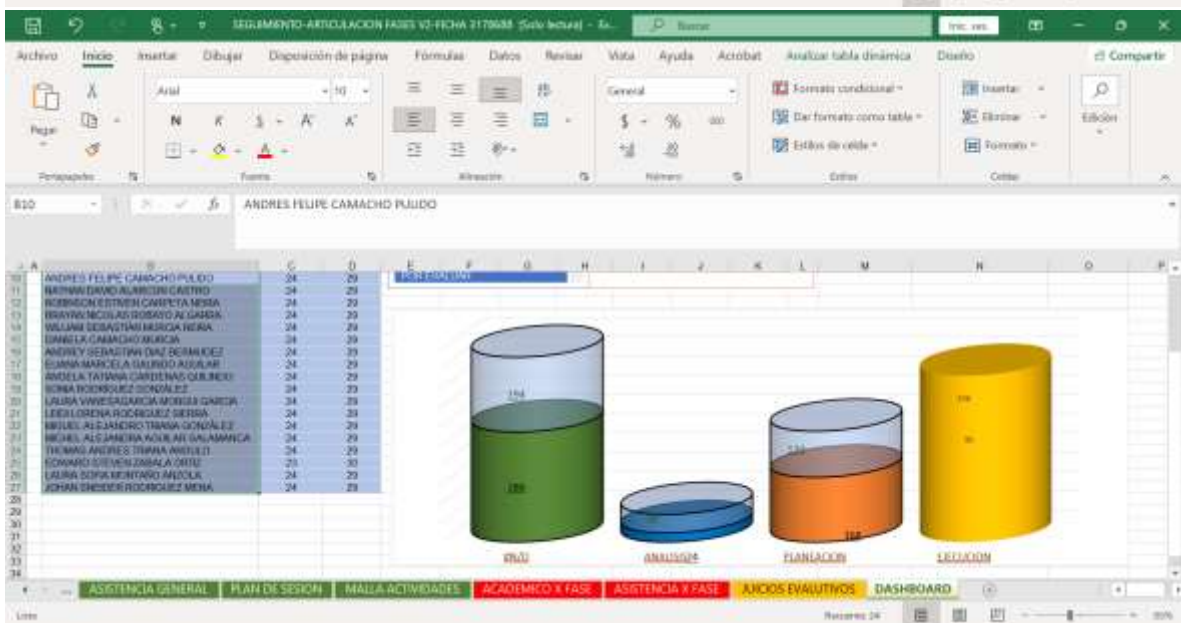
SEGUIMIENTO-ARTICULACION FASES V2-FICHA 3170688 [Solo lectura] - Ex...
Buscar
Iniciar sesión

Archivo Inicio Insertar Dibujar Disposición de página Fórmulas Datos Revisar Vista Ayuda Acrobat Analizar tabla dinámica Diseño Compartir

Pegar
Portapapeles
Arial 10
N K S
Fuente
Alineación
General
$ % 000
Número
Formato condicional
Dar formato como tabla
Estilos de celda
Estilos
Insertar
Eliminar
Formato
Celdas
Edición

B10 ANDRES FELIPE CAMACHO PULIDO

| | B | C | D |
|---|---|---|---|
| 10 | ANDRES FELIPE CAMACHO PULIDO | 24 | 29 |
| 11 | NATHAN DAVID ALARCON CASTRO | 24 | 29 |
| 12 | ROBINSON ESTIVEN CARPETA MORA | 24 | 29 |
| 13 | BRAYAN NICOLAS ROBAYO ALGARRA | 24 | 29 |
| 14 | WILLIAM SEBASTIAN MURCIA MORA | 24 | 29 |
| 15 | DANIELA CAMACHO MURCIA | 24 | 29 |
| 16 | ANDREY SEBASTIAN DIAZ BERMUDEZ | 24 | 29 |
| 17 | EJANA MARCELA GALINDO AGUILAR | 24 | 29 |
| 18 | ANGELA TATIANA CARDENAS QUILINDO | 24 | 29 |
| 19 | SONIA RODRIGUEZ GONZALEZ | 24 | 29 |
| 20 | LAURA VANESSA GARCIA MORIGA GARCIA | 24 | 29 |
| 21 | LEIDI LORENA RODRIGUEZ SIERRA | 24 | 29 |
| 22 | MIGUEL ALEJANDRO TRIANA GONZALEZ | 24 | 29 |
| 23 | MICHEL ALEJANDRA AGUILAR SALAMANCA | 24 | 29 |
| 24 | THOMAS ANDRES TRIANA ANGULO | 24 | 29 |
| 25 | EDWARD STEVEN ZABALA ORTIZ | 23 | 30 |
| 26 | LAURA SOFIA MONTAÑO ANZOLA | 24 | 29 |
| 27 | JOHAN SNEIDER RODRIGUEZ MENA | 24 | 29 |

POR EVALUAR

194
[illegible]
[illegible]
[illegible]
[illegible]
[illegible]
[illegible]
INICIO ANALISIS24 PLANEACION EJECUCION

ASISTENCIA GENERAL | PLAN DE SESION | MALLA ACTIVIDADES | ACADEMICO X FASE | ASISTENCIA X FASE | JUICIOS EVALUTIVOS | DASHBOARD

Listo Recuento: 24 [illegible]